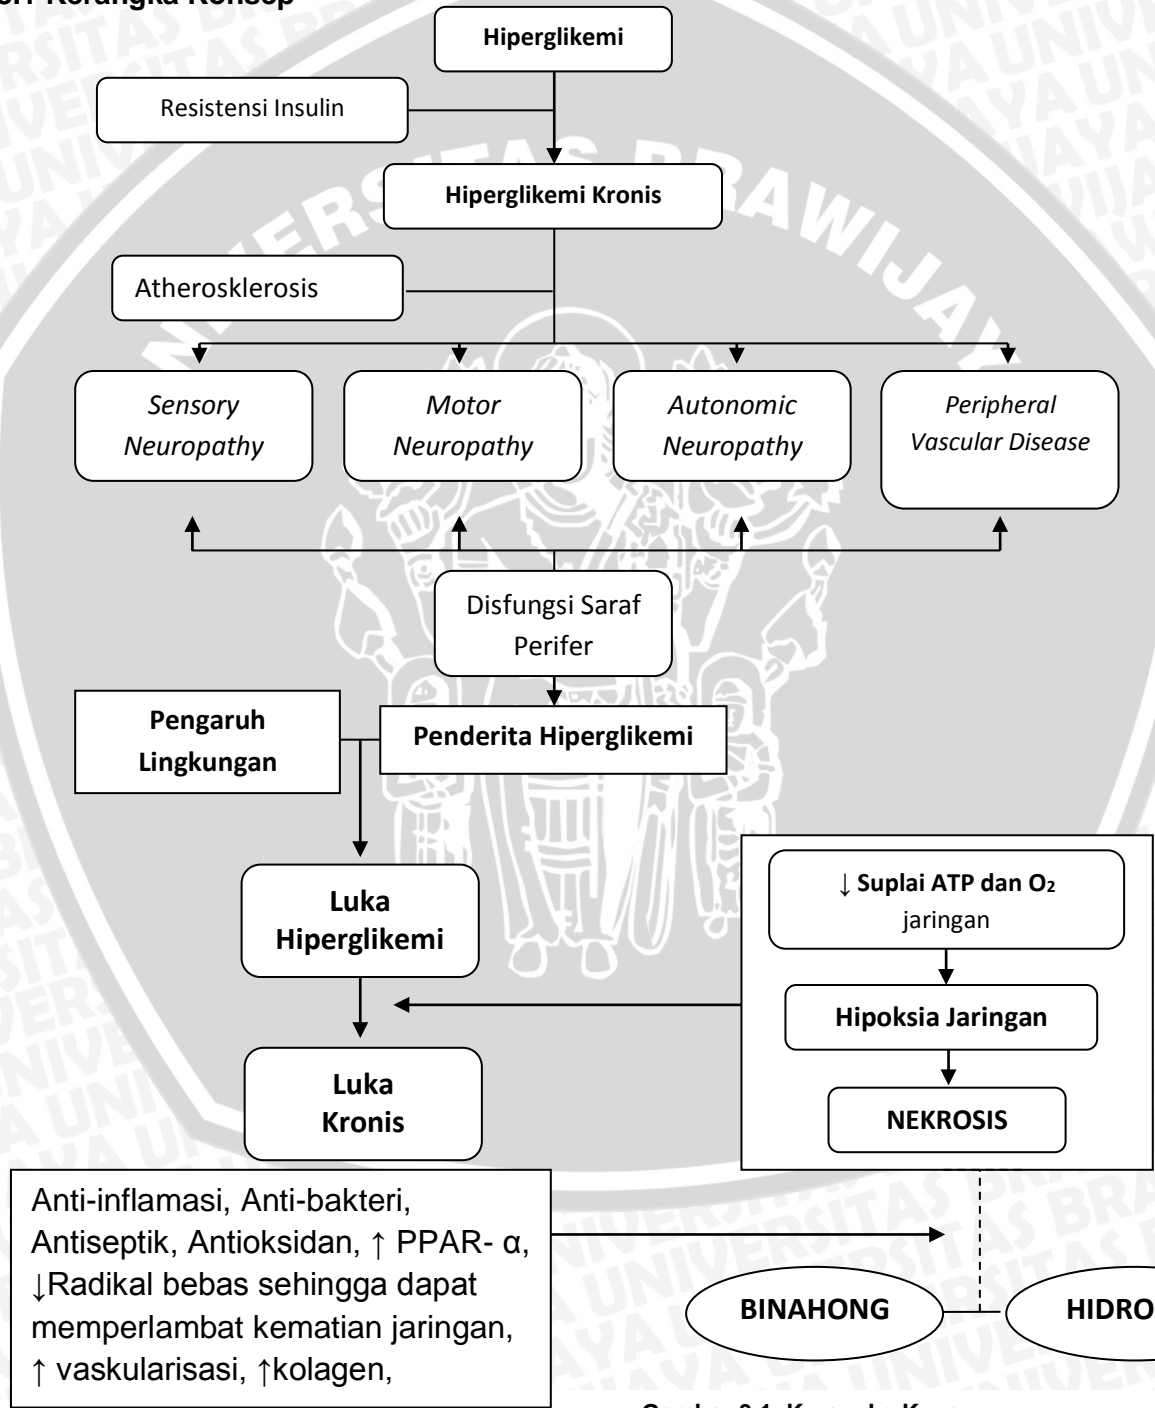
3.1 Kerangka Konsep

Hiperglikemi

Resistensi Insulin

Hiperglikemi Kronis

Atherosklerosis

*Sensory Neuropathy*

*Motor Neuropathy*

*Autonomic Neuropathy*

*Peripheral Vascular Disease*

Disfungsi Saraf Perifer

Pengaruh Lingkungan

Penderita Hiperglikemi

Luka Hiperglikemi

↓ Suplai ATP dan $O_2$ jaringan

Hipoksia Jaringan

NEKROSIS

Luka Kronis

Anti-inflamasi, Anti-bakteri, Antiseptik, Antioksidan, ↑ PPAR- α, ↓Radikal bebas sehingga dapat memperlambat kematian jaringan, ↑ vaskularisasi, ↑kolagen,

BINAHONG

HIDRO

Gambar 3.1 Kerangka Konsep